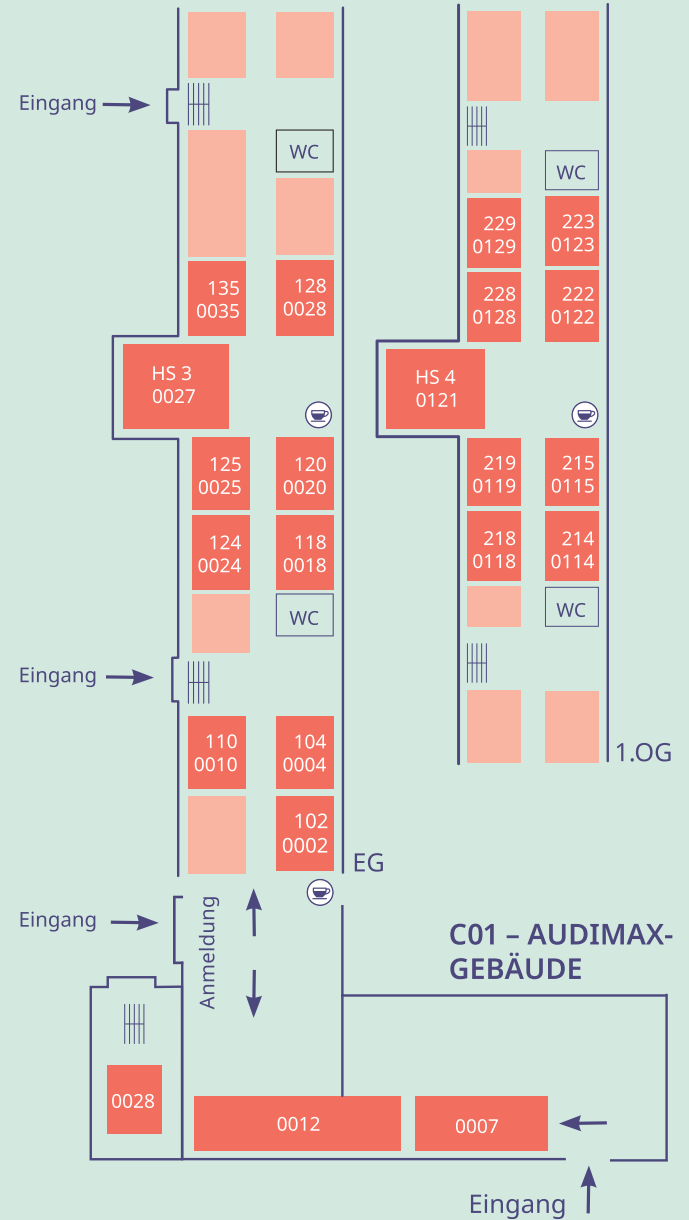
Eingang

WC

135
0035

128
0028

HS 3
0027

125
0025

120
0020

124
0024

118
0018

WC

Eingang

110
0010

104
0004

102
0002

EG

Eingang

Anmeldung

0028

0012

0007

Eingang

WC

229
0129

223
0123

228
0128

222
0122

HS 4
0121

219
0119

215
0115

218
0118

214
0114

WC

1.OG

C01 – AUDIMAX-GEBÄUDE